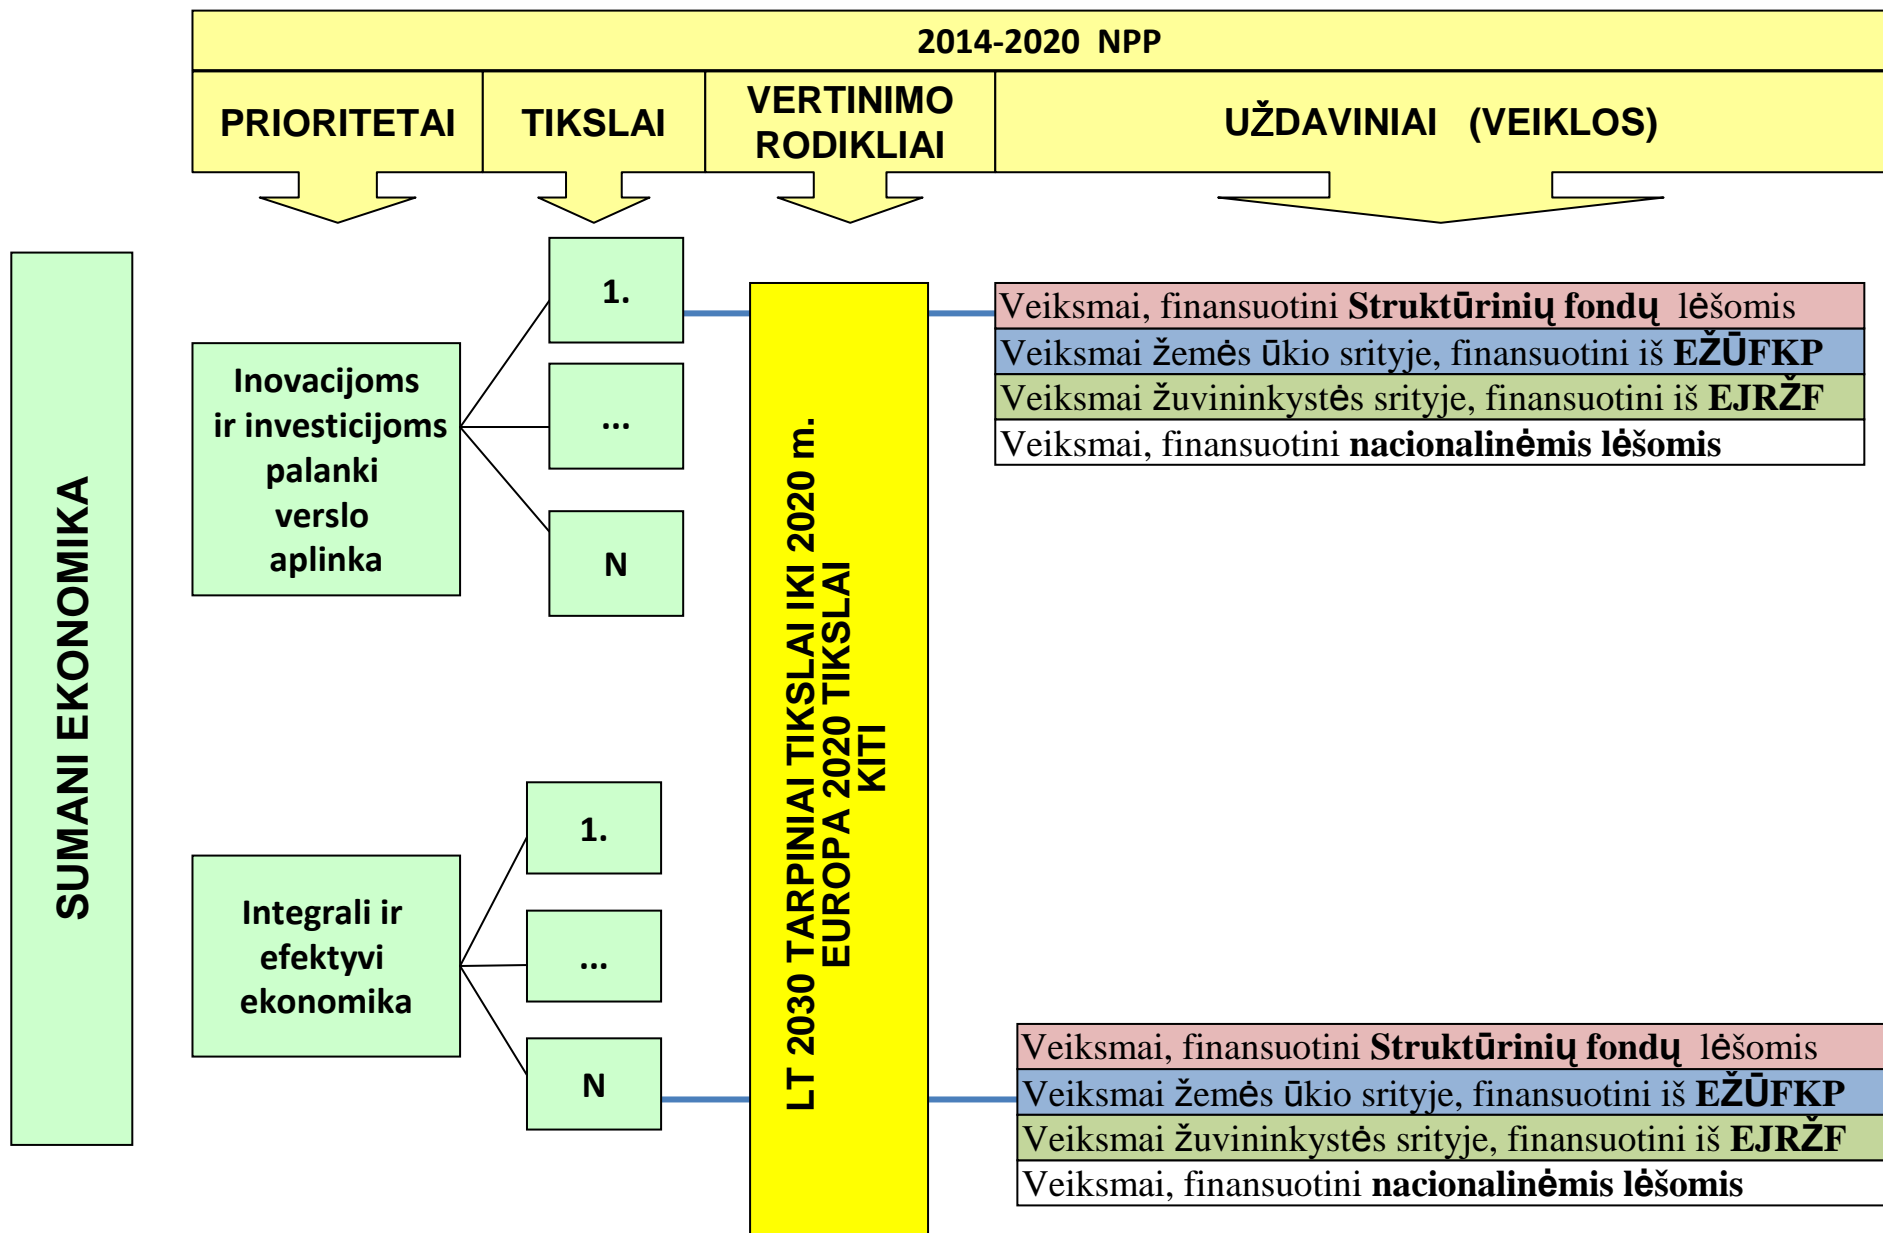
2014-2020 NPP

PRIORITETAI

TIKSLAI

VERTINIMO RODIKLIAI

UŽDAVINIAI (VEIKLOS)

SUMANI EKONOMIKA

Inovacijoms ir investicijoms palanki verslo aplinka

1.

...

N

LT 2030 TARPINIAI TIKSLAI IKI 2020 m.
EUROPA 2020 TIKSLAI
KITI

Veiksmai, finansuotini **Struktūrinių fondų** lėšomis
Veiksmai žemės ūkio srityje, finansuotini iš **EŽŪFKP**
Veiksmai žuvininkystės srityje, finansuotini iš **EJRŽF**
Veiksmai, finansuotini **nacionalinėmis lėšomis**

Integrali ir efektyvi ekonomika

1.

...

N

Veiksmai, finansuotini **Struktūrinių fondų** lėšomis
Veiksmai žemės ūkio srityje, finansuotini iš **EŽŪFKP**
Veiksmai žuvininkystės srityje, finansuotini iš **EJRŽF**
Veiksmai, finansuotini **nacionalinėmis lėšomis**